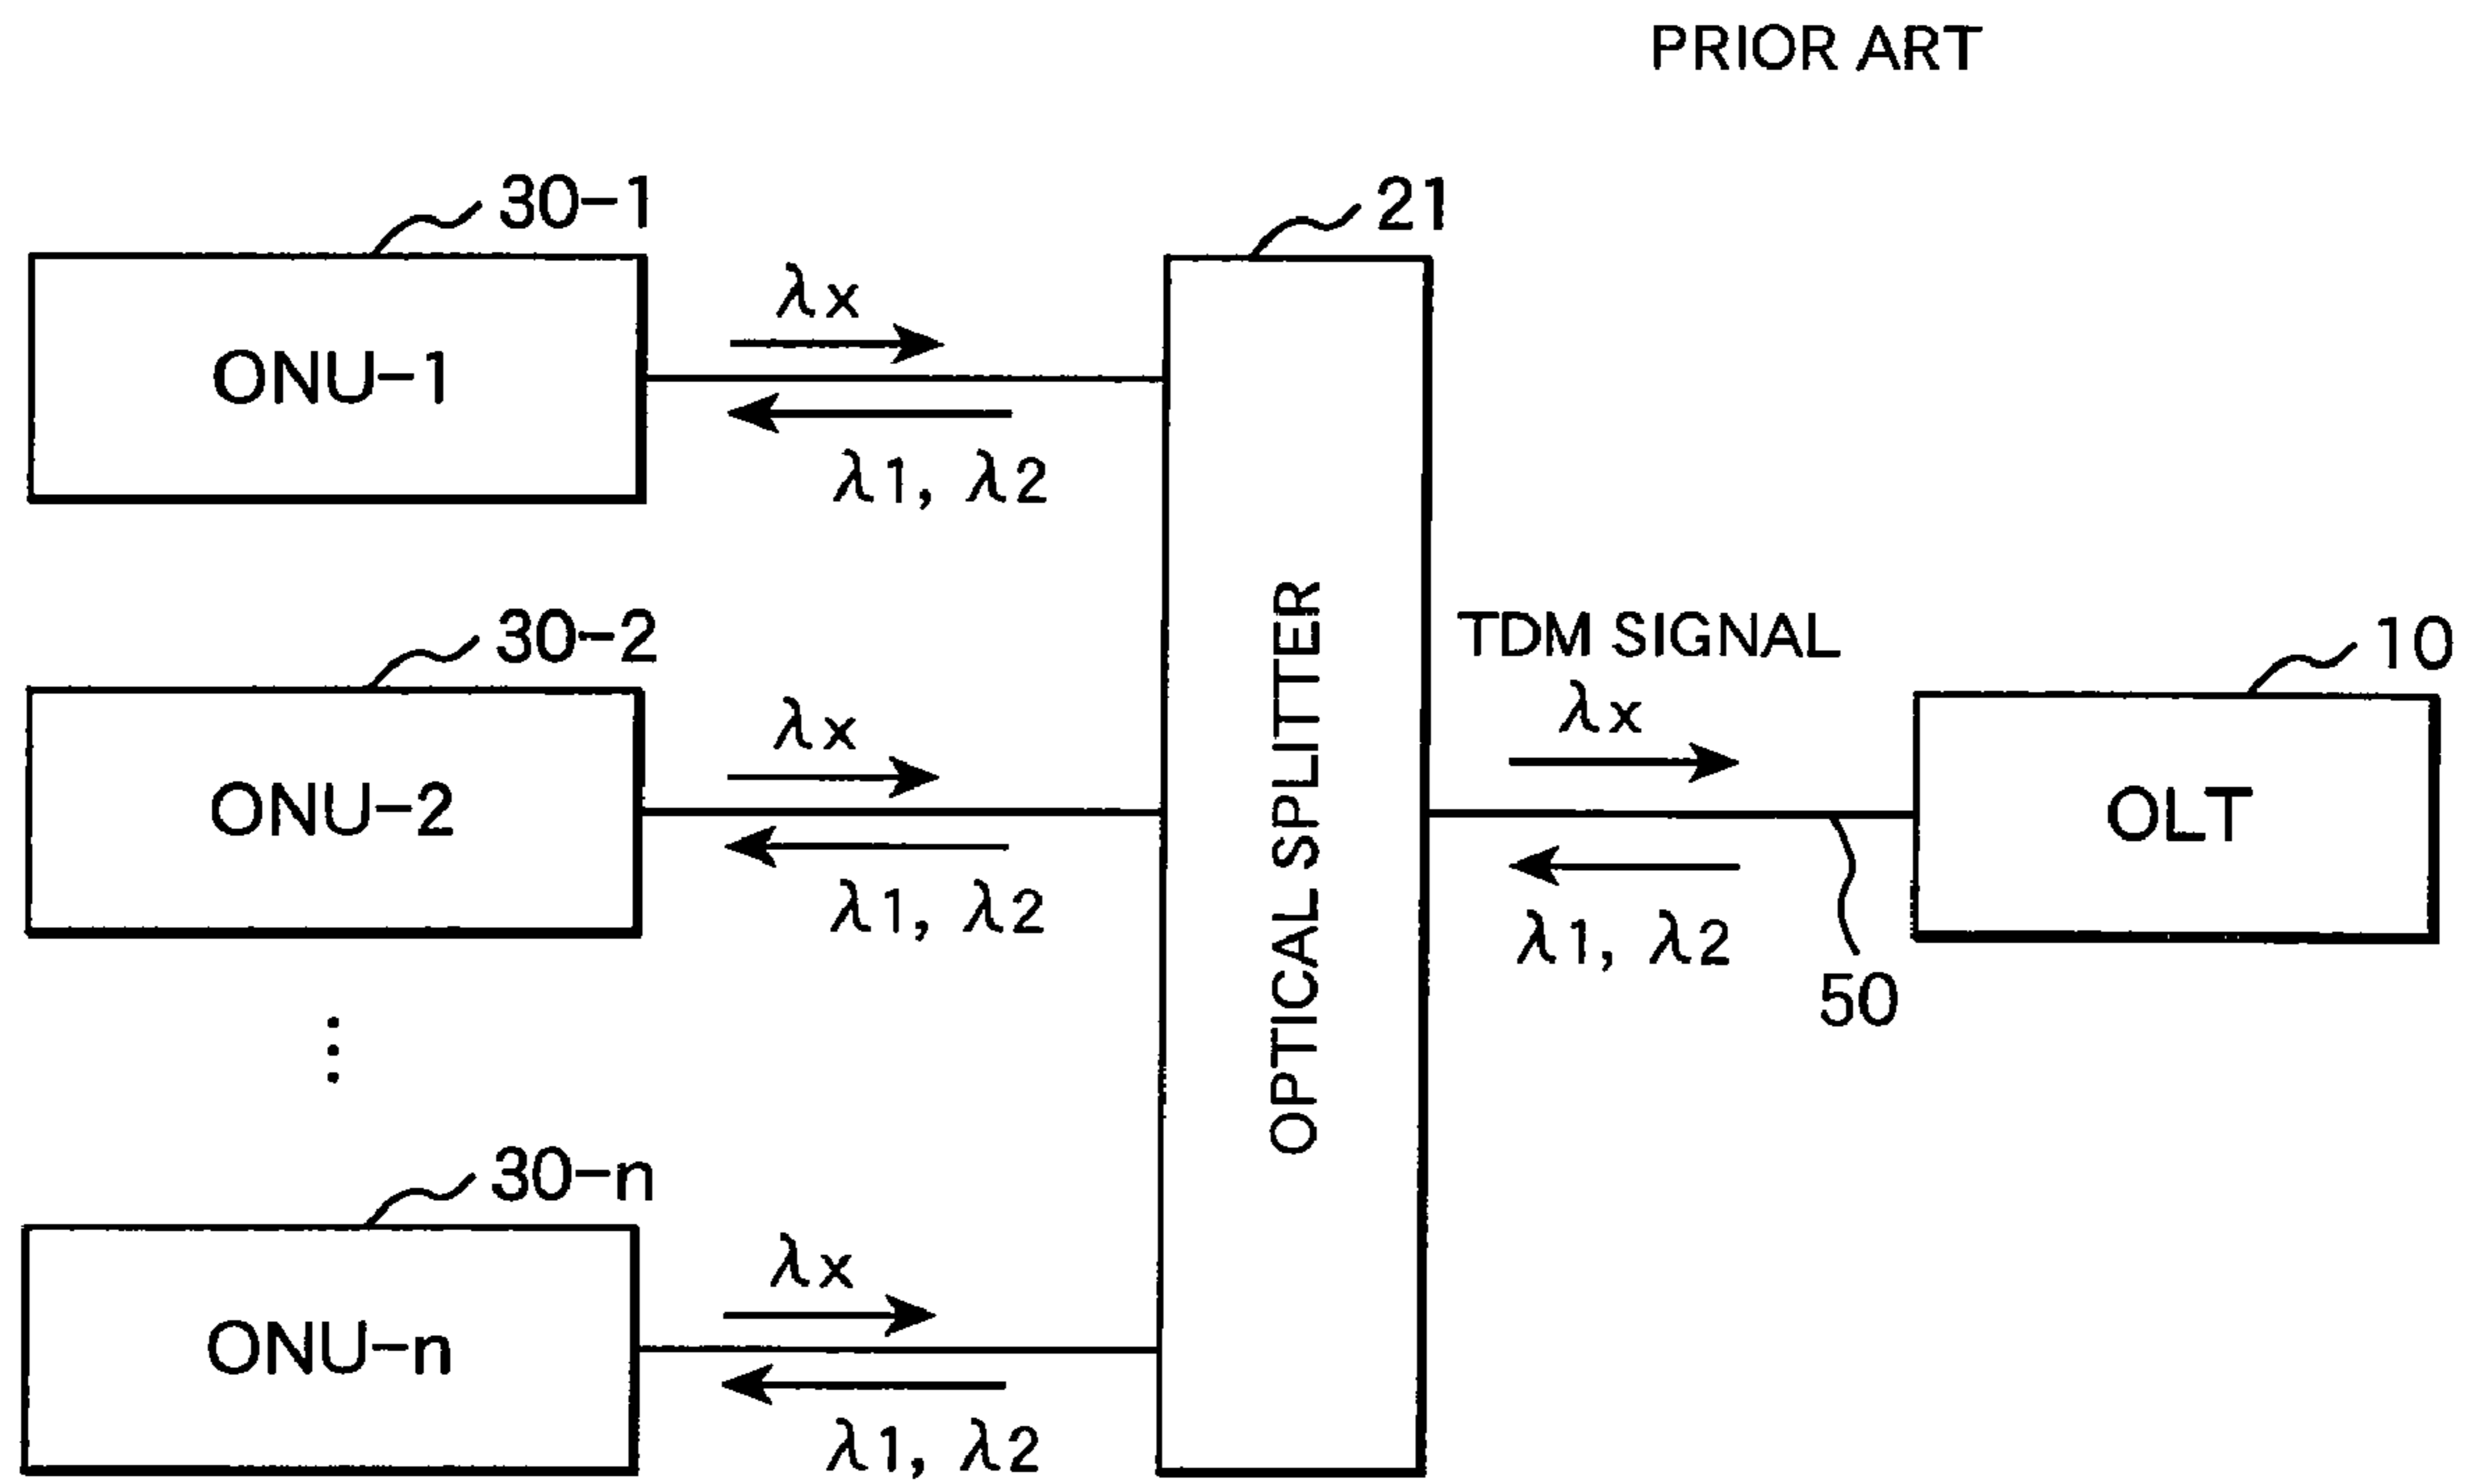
PRIOR ART

30-1

ONU-1

$\lambda x$

$\lambda 1, \lambda 2$

21

30-2

ONU-2

$\lambda x$

$\lambda 1, \lambda 2$

⋮

30-n

ONU-n

$\lambda x$

$\lambda 1, \lambda 2$

OPTICAL SPLITTER

TDM SIGNAL

$\lambda x$

$\lambda 1, \lambda 2$

50

10

OLT